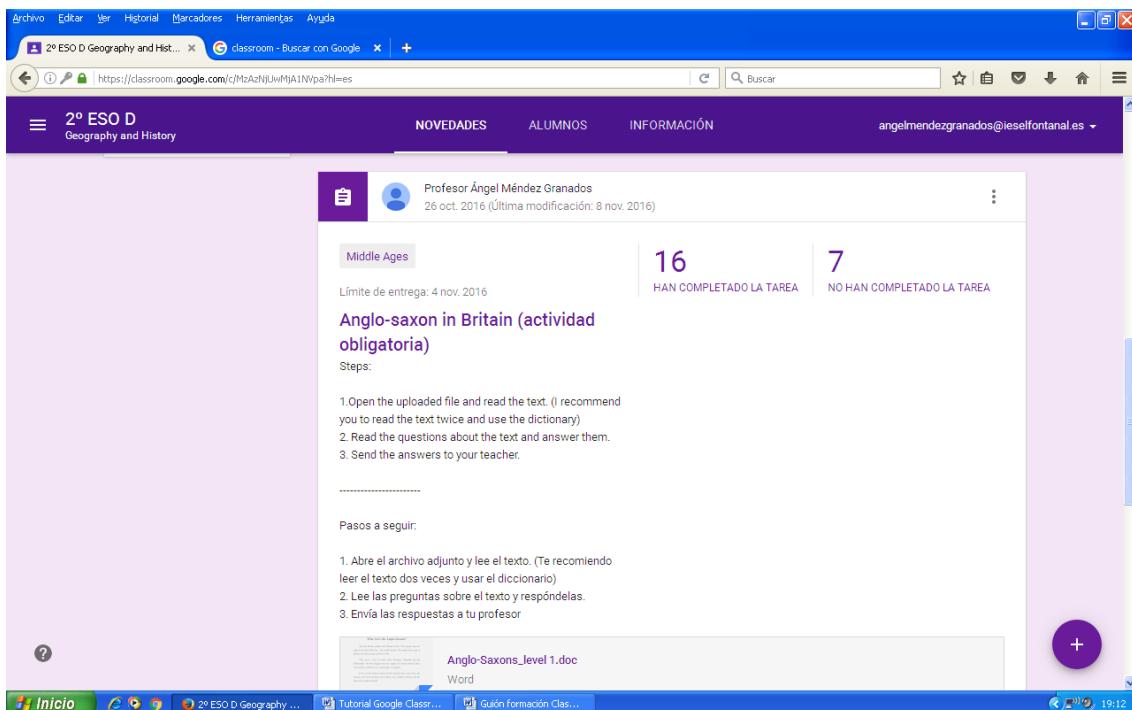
Archivo Editar Ver Historial Marcadores Herramientas Ayuda

2º ESO D Geography and Hist... × classroom - Buscar con Google × +

https://classroom.google.com/c/MzAzNjUwMjA1NVpa?hl=es

Buscar

2º ESO D
Geography and History

NOVEDADES ALUMNOS INFORMACIÓN

angelmendezgranados@ieselfontanal.es

Profesor Ángel Méndez Granados
26 oct. 2016 (Última modificación: 8 nov. 2016)

Middle Ages

Límite de entrega: 4 nov. 2016

16
HAN COMPLETADO LA TAREA

7
NO HAN COMPLETADO LA TAREA

Anglo-saxon in Britain (actividad obligatoria)

Steps:

1.Open the uploaded file and read the text. (I recommend you to read the text twice and use the dictionary)
2. Read the questions about the text and answer them.
3. Send the answers to your teacher.

-----------------------

Pasos a seguir:

1. Abre el archivo adjunto y lee el texto. (Te recomiendo leer el texto dos veces y usar el diccionario)
2. Lee las preguntas sobre el texto y respóndelas.
3. Envía las respuestas a tu profesor

Anglo-Saxons_level 1.doc
Word

Inicio 2º ESO D Geography ... Tutorial Google Classr... Guión formación Clas... 19:12